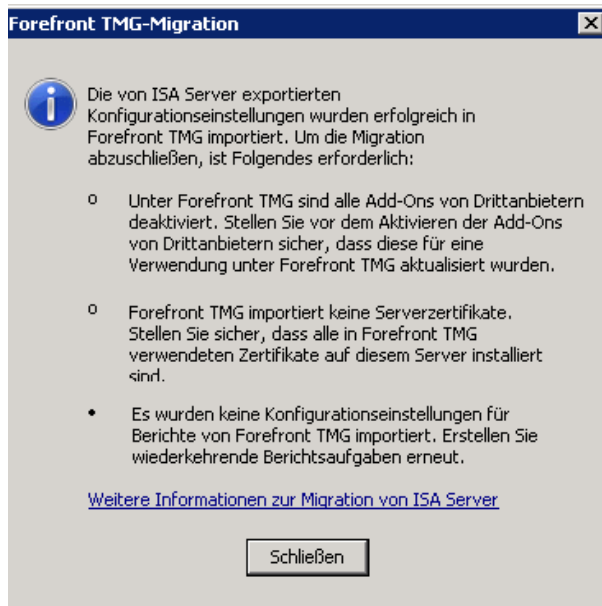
Forefront TMG-Migration

Die von ISA Server exportierten Konfigurationseinstellungen wurden erfolgreich in Forefront TMG importiert. Um die Migration abzuschließen, ist Folgendes erforderlich:

o Unter Forefront TMG sind alle Add-Ons von Drittanbietern deaktiviert. Stellen Sie vor dem Aktivieren der Add-Ons von Drittanbietern sicher, dass diese für eine Verwendung unter Forefront TMG aktualisiert wurden.

o Forefront TMG importiert keine Serverzertifikate. Stellen Sie sicher, dass alle in Forefront TMG verwendeten Zertifikate auf diesem Server installiert sind.

• Es wurden keine Konfigurationseinstellungen für Berichte von Forefront TMG importiert. Erstellen Sie wiederkehrende Berichtsaufgaben erneut.

Weitere Informationen zur Migration von ISA Server

Schließen